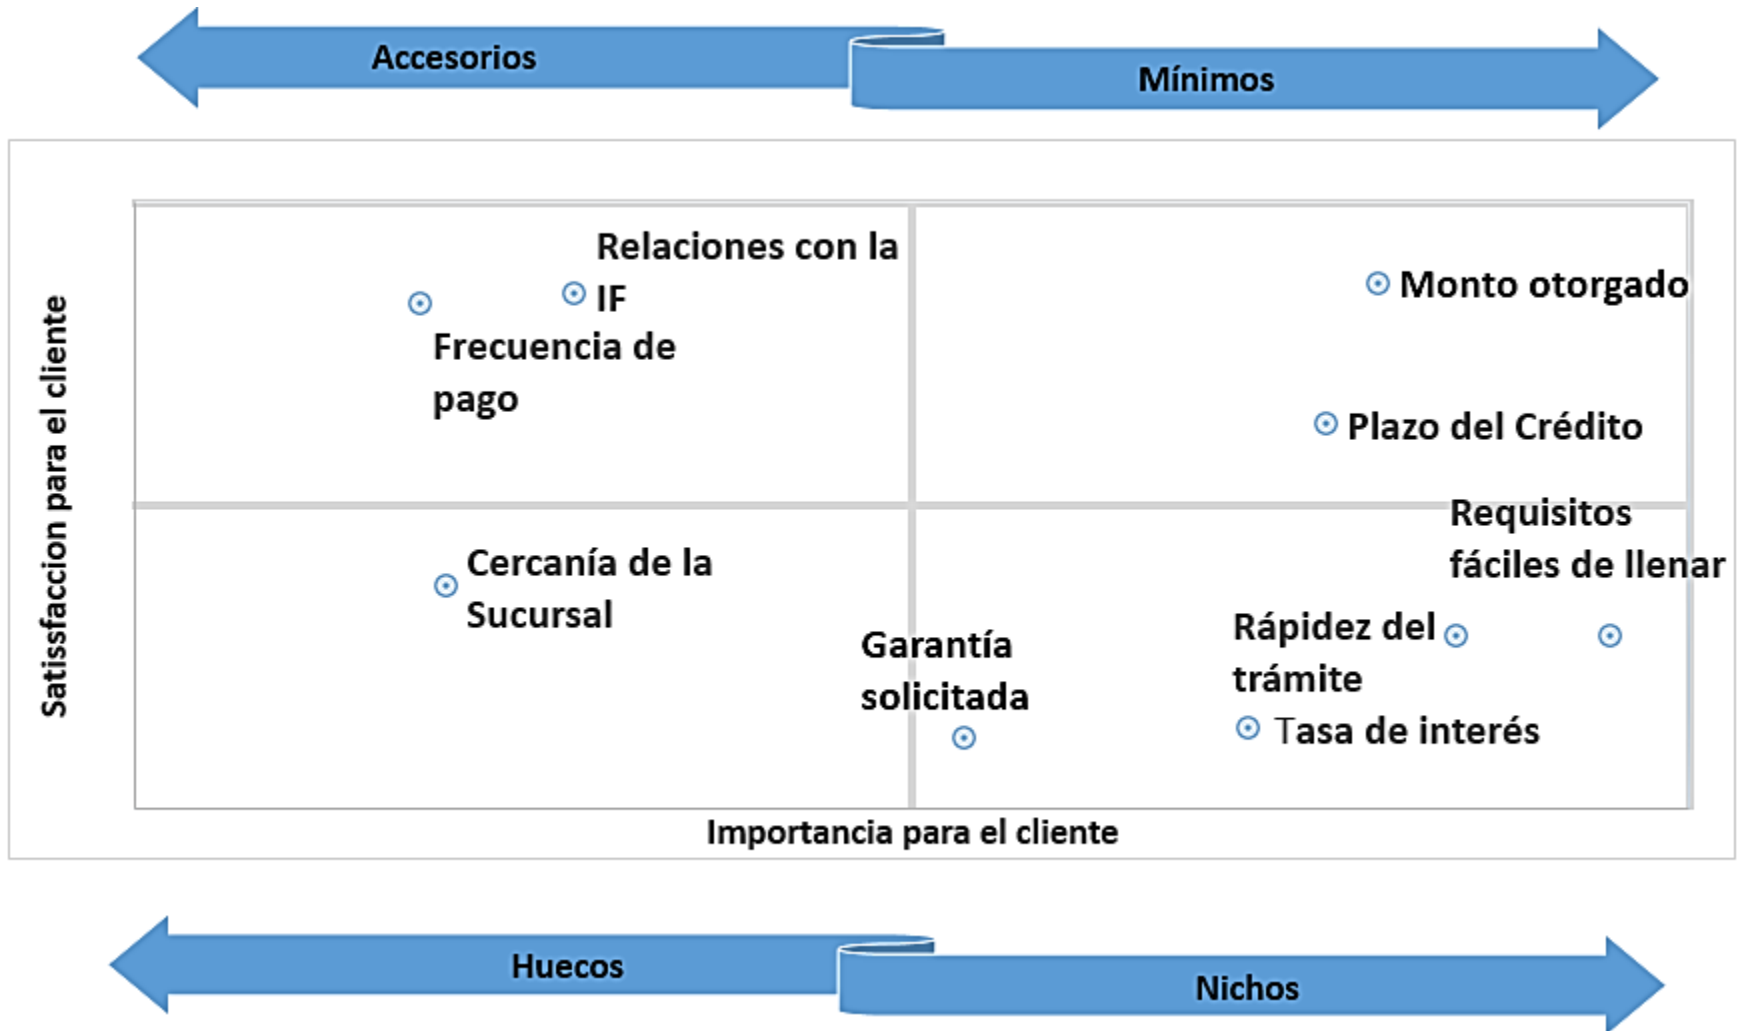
Accesorios

Mínimos

Satisfaccion para el cliente

Relaciones con la IF

Frecuencia de pago

Monto otorgado

Plazo del Crédito

Requisitos fáciles de llenar

Cercanía de la Sucursal

Garantía solicitada

Rápidez del trámite

Tasa de interés

Importancia para el cliente

Huecos

Nichos